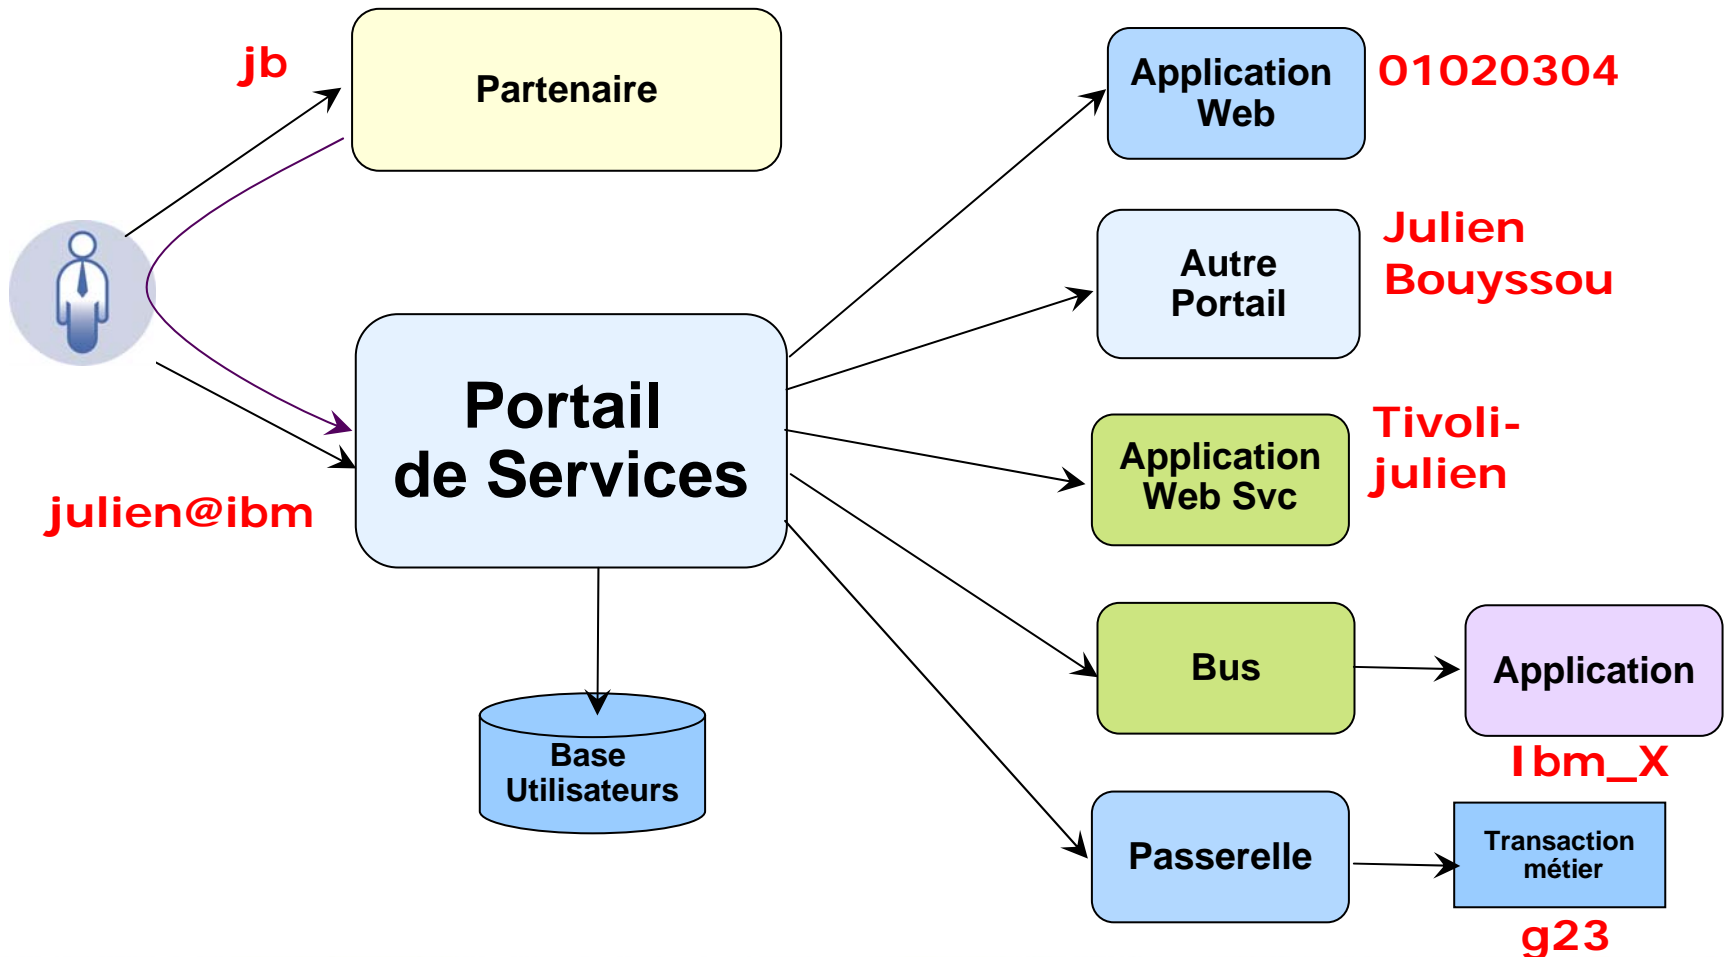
jb

Partenaire

julien@ibm

Portail de Services

Base Utilisateurs

Application Web

01020304

Autre Portail

Julien Bouyssou

Application Web Svc

Tivoli-julien

Bus

Application

Ibm_X

Passerelle

Transaction métier

g23